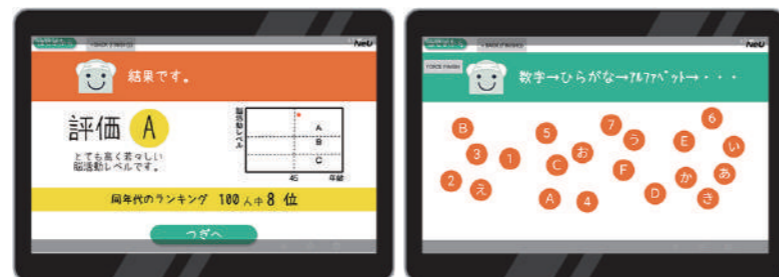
NeU

結果です。

評価 A

とても高く若々しい脳活動レベルです。

脳活動レベル

A
B
C
45
年齢

同年代のランキング 100人中 8 位

つぎへ

NeU

FORCE FINISH

数字→ひらがな→アルファベット→・・・

B
5
7
6
う
3
1
お
E
い
C
2
え
F
か
あ
A
4
D
き